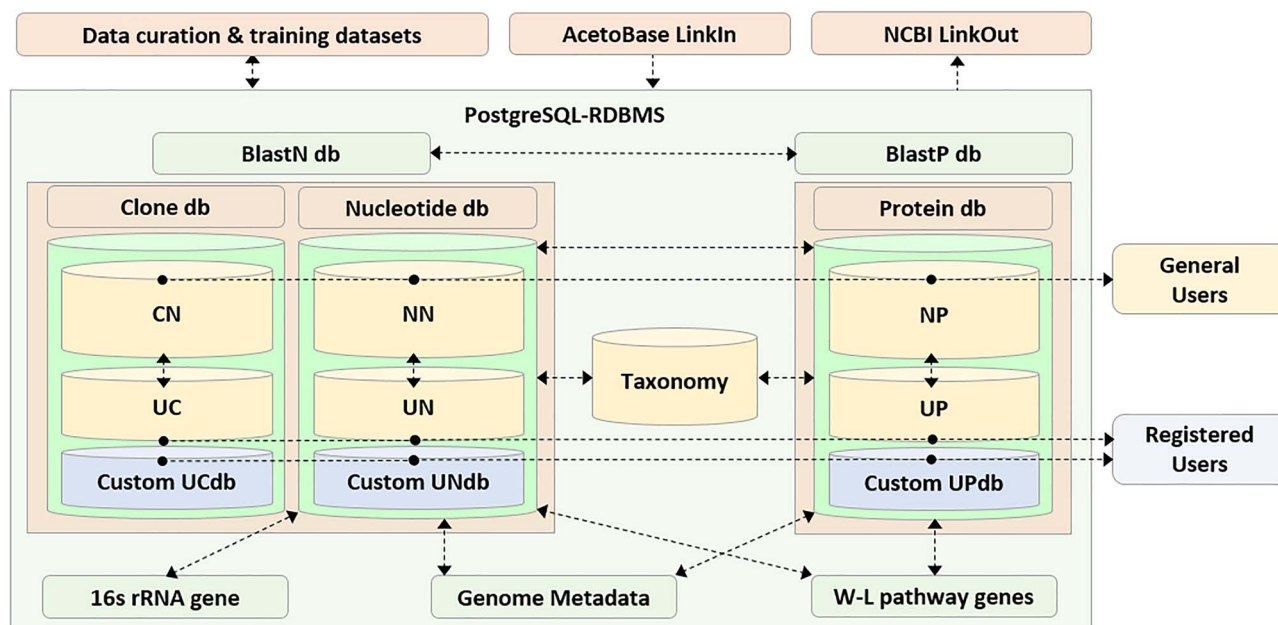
Data curation & training datasets

AcetoBase LinkIn

NCBI LinkOut

PostgreSQL-RDBMS

BlastN db

BlastP db

Clone db

Nucleotide db

Protein db

CN

NN

NP

General Users

UC

UN

Taxonomy

UP

Registered Users

Custom UCdb

Custom UNdb

Custom UPdb

16s rRNA gene

Genome Metadata

W-L pathway genes